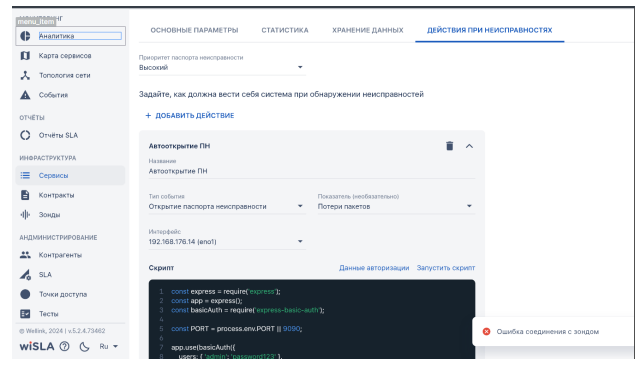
...НГ
menu_item
Аналитика
Карта сервисов
Топология сети
События
ОТЧЁТЫ
Отчёты SLA
ИНФРАСТРУКТУРА
Сервисы
Контракты
Зонды
АНДМИНИСТРИРОВАНИЕ
Контрагенты
SLA
Точки доступа
Тесты
© Wellink, 2024 | v.5.2.4.73462
wiSLA Ru

ОСНОВНЫЕ ПАРАМЕТРЫ СТАТИСТИКА ХРАНЕНИЕ ДАННЫХ ДЕЙСТВИЯ ПРИ НЕИСПРАВНОСТЯХ

Приоритет паспорта неисправности
Высокий

Задайте, как должна вести себя система при обнаружении неисправностей

+ ДОБАВИТЬ ДЕЙСТВИЕ

Автооткрытие ПН

Название
Автооткрытие ПН

Тип события
Открытие паспорта неисправности

Показатель (необязательно)
Потери пакетов

Интерфейс
192.168.176.14 (eno1)

Скрипт
Данные авторизации Запустить скрипт

1 const express = require('express');
2 const app = express();
3 const basicAuth = require('express-basic-auth');
4
5 const PORT = process.env.PORT || 9090;
6
7 app.use(basicAuth({
8 users: { 'admin': 'password123' },

Ошибка соединения с зондом